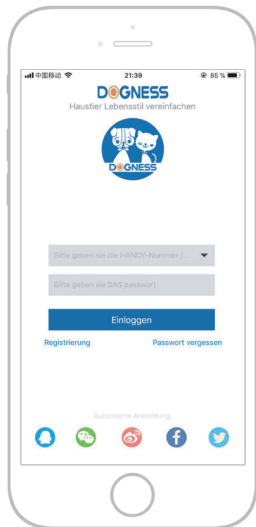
中国移动 21:39 85 %

DOGNESS
Haustier Lebensstil vereinfachen

DOGNESS

Bitte geben sie die HANDY-Nummer /...

Bitte geben sie DAS passwort

Einloggen

Registrierung

Passwort vergessen

Autorisierte Anmeldung